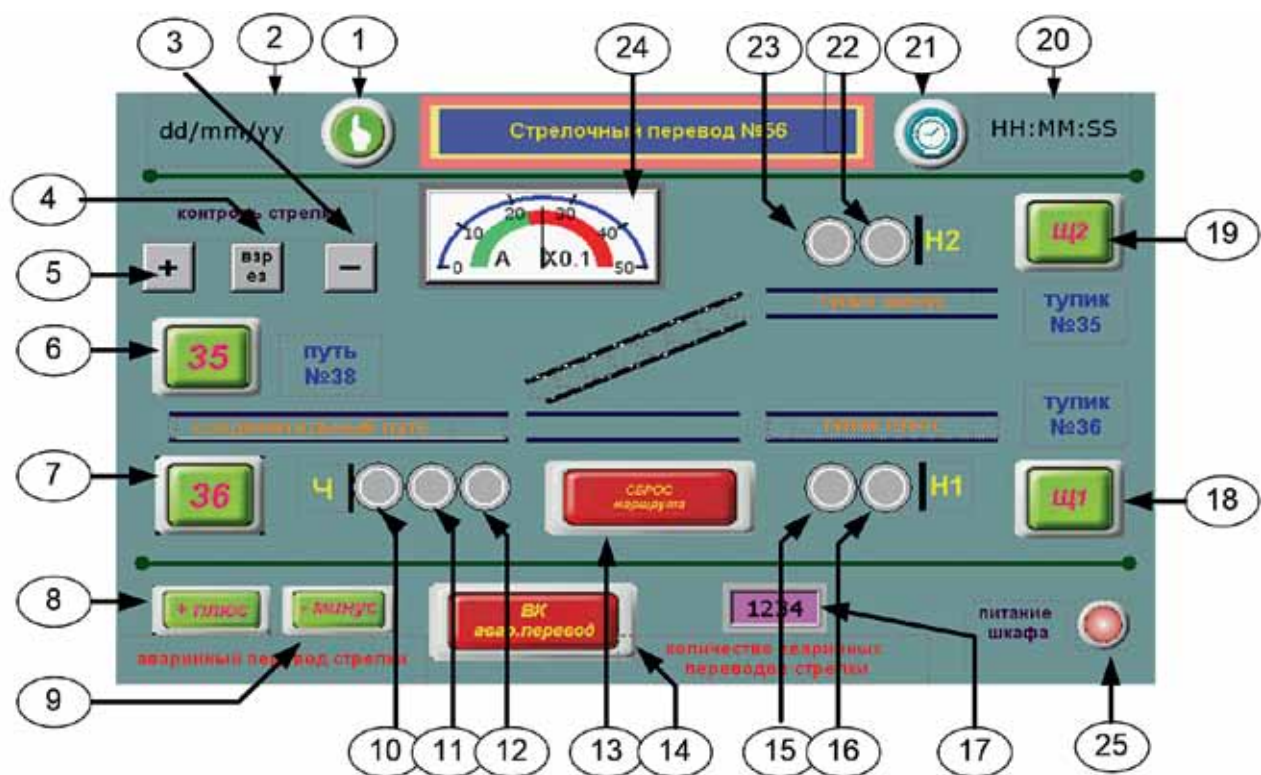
3 2 1 24 23 22 21 20

dd/mm/yy

Стрелочный перевод №56

HH:MM:SS

4

контроль стрелки

5 + взр ез −

10 20 30 40
0 A X0.1 50

Н2

Щ2 19

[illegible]

тупик №35

6 35 путь №38

тупик №36

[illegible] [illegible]

7 36 Ч

СБРОС маршрута

Н1

Щ1 18

8 + плюс - минус

ВК авар.перевод

1234

питание шкафа

аварийный перевод стрелки

количество аварийных переводов стрелки

9

10 11 12 13 14 15 16 17 25